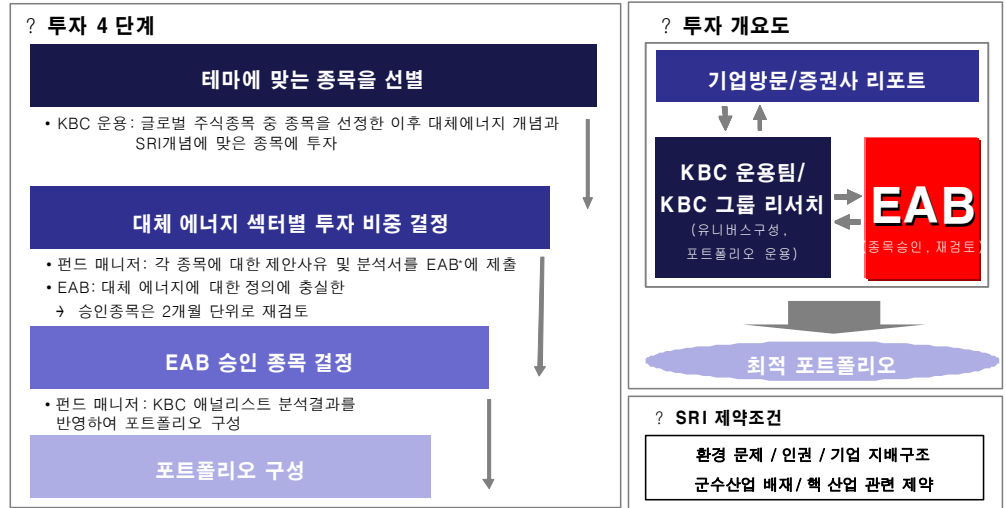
? 투자 4 단계

테마에 맞는 종목을 선별

• KBC 운용: 글로벌 주식종목 중 종목을 선정한 이후 대체에너지 개념과 SRI개념에 맞은 종목에 투자

대체 에너지 섹터별 투자 비중 결정

• 펀드 매니저: 각 종목에 대한 제안사유 및 분석서를 EAB*에 제출
• EAB: 대체 에너지에 대한 정의에 충실한
→ 승인종목은 2개월 단위로 재검토

EAB 승인 종목 결정

• 펀드 매니저: KBC 애널리스트 분석결과를 반영하여 포트폴리오 구성

포트폴리오 구성

? 투자 개요도

기업방문/증권사 리포트

KBC 운용팀/ KBC 그룹 리서치
(유니버스구성, 포트폴리오 운용)

EAB
(종목승인, 재검토)

최적 포트폴리오

? SRI 제약조건

환경 문제 / 인권 / 기업 지배구조
군수산업 배재/ 핵 산업 관련 제약